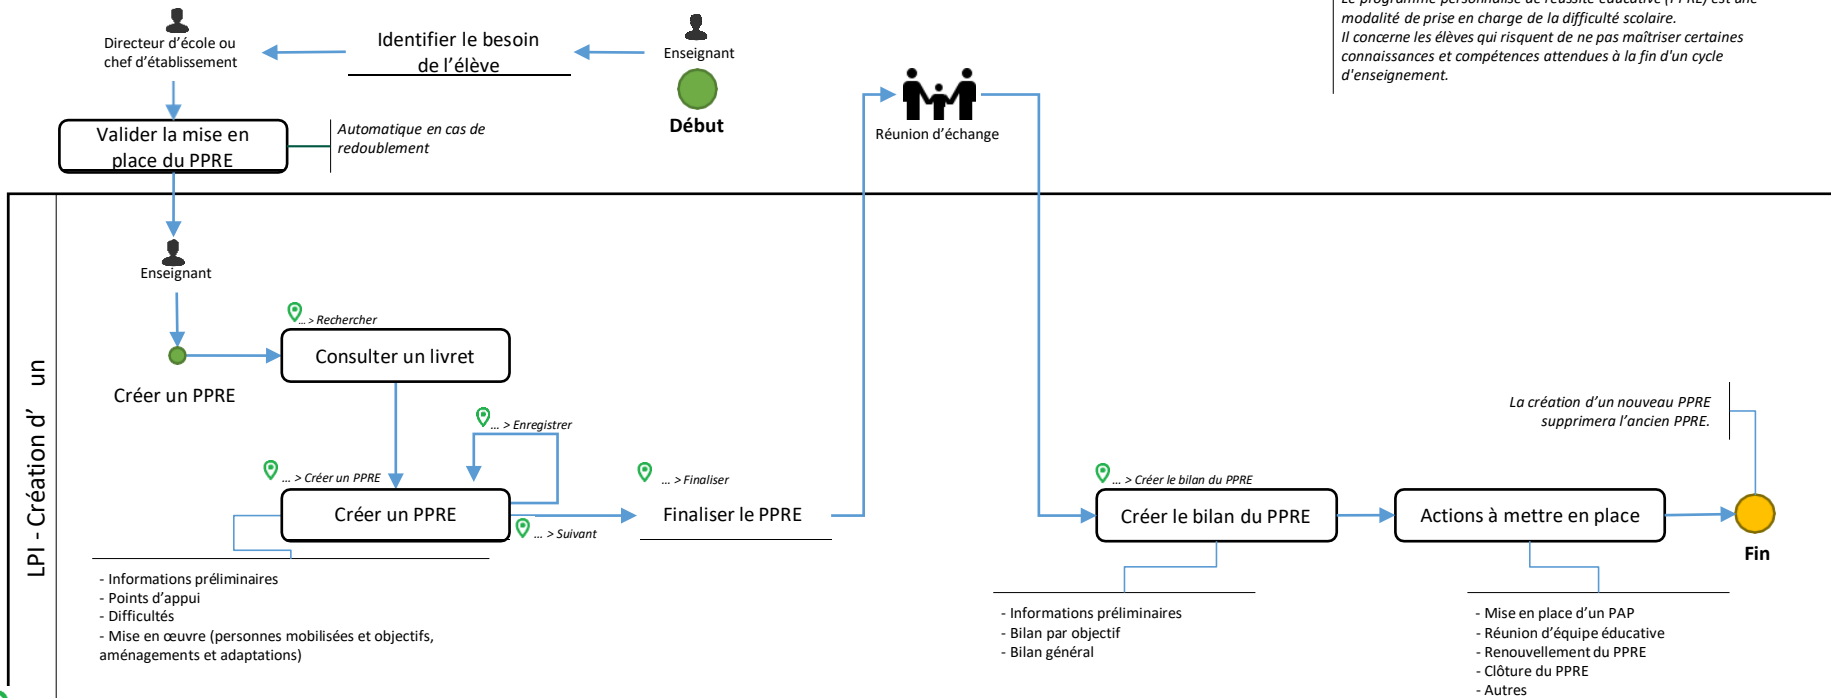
Le programme personnalisé de réussite éducative (PPRE) est une modalité de prise en charge de la difficulté scolaire.
Il concerne les élèves qui risquent de ne pas maîtriser certaines connaissances et compétences attendues à la fin d'un cycle d'enseignement.

Directeur d'école ou chef d'établissement

Identifier le besoin de l'élève

Enseignant

Début

Valider la mise en place du PPRE

Automatique en cas de redoublement

Réunion d'échange

LPI - Création d' un

Enseignant

... > Rechercher

Consulter un livret

Créer un PPRE

... > Enregistrer

... > Créer un PPRE

Créer un PPRE

... > Suivant

... > Finaliser

Finaliser le PPRE

... > Créer le bilan du PPRE

Créer le bilan du PPRE

Actions à mettre en place

La création d'un nouveau PPRE supprimera l'ancien PPRE.

Fin

- Informations préliminaires
- Points d'appui
- Difficultés
- Mise en œuvre (personnes mobilisées et objectifs, aménagements et adaptations)

- Informations préliminaires
- Bilan par objectif
- Bilan général

- Mise en place d'un PAP
- Réunion d'équipe éducative
- Renouvellement du PPRE
- Clôture du PPRE
- Autres